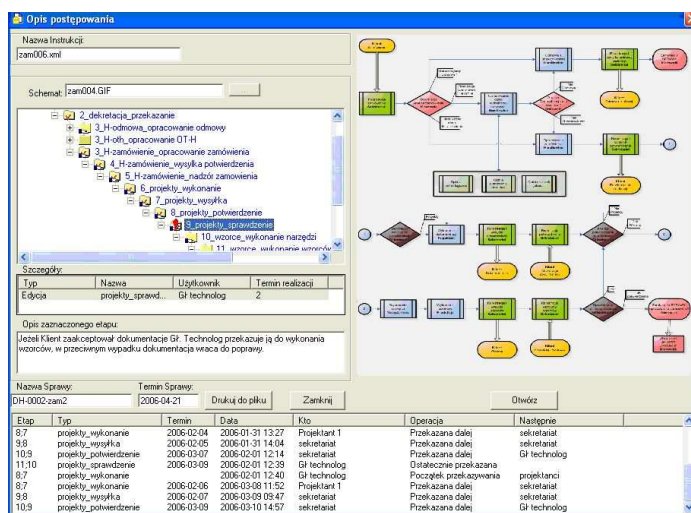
Opis postępowania

Nazwa Instrukcji:
zam006.xml

Schemat: zam004.GIF

2_dekretacja_przekazanie
3_H-odmowa_opracowanie odmowy
3_H-oth_opracowanie OT-H
3_H-zamówienie_opracowanie zamówienia
4_H-zamówienie_wysyłka potwierdzenia
5_H-zamówienie_nadzór zamowienia
6_projekty_wykonanie
7_projekty_wysyłka
8_projekty_potwierdzenie
9_projekty_sprawdzenie
10_wzorce_wykonanie narzędzi
11_wzorce_wykonanie wzorców

Szczegóły:

| Typ | Nazwa | Użytkownik | Termin realizacji |
|---|---|---|---|
| Edycja | projekty_sprawd... | Gł technolog | 2 |

Opis zaznaczonego etapu:
Jeżeli Klient zaakceptował dokumentacje Gł. Technolog przekazuje ją do wykonania wzorców, w przeciwnym wypadku dokumentacja wraca do poprawy.

Nazwa Sprawy: DH-0002-zam2
Termin Sprawy: 2006-04-21
Drukuj do pliku
Zamknij
Otwórz

| Etap | Typ | Termin | Data | Kto | Operacja | Następnie |
|---|---|---|---|---|---|---|
| 8;7 | projekty_wykonanie | 2006-02-04 | 2006-01-31 13:27 | Projektant 1 | Przekazana dalej | sekretariat |
| 9;8 | projekty_wysyłka | 2006-02-05 | 2006-01-31 14:04 | sekretariat | Przekazana dalej | sekretariat |
| 10;9 | projekty_potwierdzenie | 2006-03-07 | 2006-02-01 12:14 | sekretariat | Przekazana dalej | Gł technolog |
| 11;10 | projekty_sprawdzenie | 2006-03-09 | 2006-02-01 12:39 | Gł technolog | Ostatecznie przekazana | |
| 8;7 | projekty_wykonanie | | 2006-02-01 12:40 | Gł technolog | Początek przekazywania | projektanci |
| 8;7 | projekty_wykonanie | 2006-02-06 | 2006-03-08 11:52 | Projektant 1 | Przekazana dalej | sekretariat |
| 9;8 | projekty_wysyłka | 2006-02-07 | 2006-03-09 09:47 | sekretariat | Przekazana dalej | sekretariat |
| 10;9 | projekty_potwierdzenie | 2006-03-09 | 2006-03-10 14:57 | sekretariat | Przekazana dalej | Gł technolog |